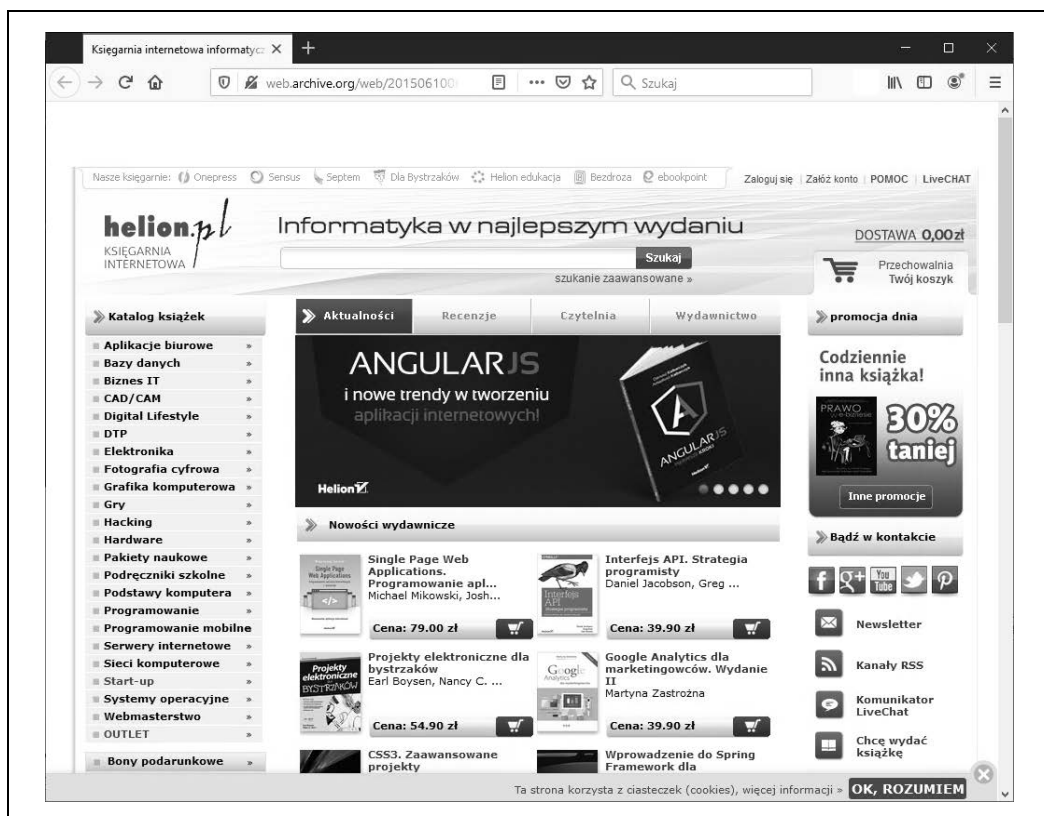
Księgarnia internetowa informatycz ×
+
web.archive.org/web/201506100
Szukaj

Nasze księgarnie: Onepress Sensus Septem Dla Bystrzaków Helion edukacja Bezdroza ebookpoint
Zaloguj się | Załóż konto | POMOC | LiveCHAT

helion.pl
KSIĘGARNIA INTERNETOWA
Informatyka w najlepszym wydaniu
Szukaj
szukanie zaawansowane »
DOSTAWA 0,00zł
Przechowalnia
Twój koszyk

Katalog książek
Aplikacje biurowe »
Bazy danych »
Biznes IT »
CAD/CAM »
Digital Lifestyle »
DTP »
Elektronika »
Fotografia cyfrowa »
Grafika komputerowa »
Gry »
Hacking »
Hardware »
Pakiety naukowe »
Podręczniki szkolne »
Podstawy komputera »
Programowanie »
Programowanie mobilne
Serwery internetowe »
Sieci komputerowe »
Start-up »
Systemy operacyjne »
Webmasterstwo »
OUTLET »
Bony podarunkowe »

Aktualności
Recenzje
Czytelnia
Wydawnictwo

ANGULARJS
i nowe trendy w tworzeniu
aplikacji internetowych!
ANGULARJS
Helion

Nowości wydawnicze

Single Page Web Applications. Programowanie apl...
Michael Mikowski, Josh...
Cena: 79.00 zł

Interfejs API. Strategia programisty
Daniel Jacobson, Greg ...
Cena: 39.90 zł

Projekty elektroniczne dla bystrzaków
Earl Boysen, Nancy C. ...
Cena: 54.90 zł

Google Analytics dla marketingowców. Wydanie II
Martyna Zastrożna
Cena: 39.90 zł

CSS3. Zaawansowane projekty

Wprowadzenie do Spring Framework dla

promocja dnia
Codziennie inna książka!
PRAWO
30% taniej
Inne promocje

Bądź w kontakcie
Newsletter
Kanały RSS
Komunikator LiveChat
Chcę wydać książkę

Ta strona korzysta z ciasteczek (cookies), więcej informacji » OK, ROZUMIEM